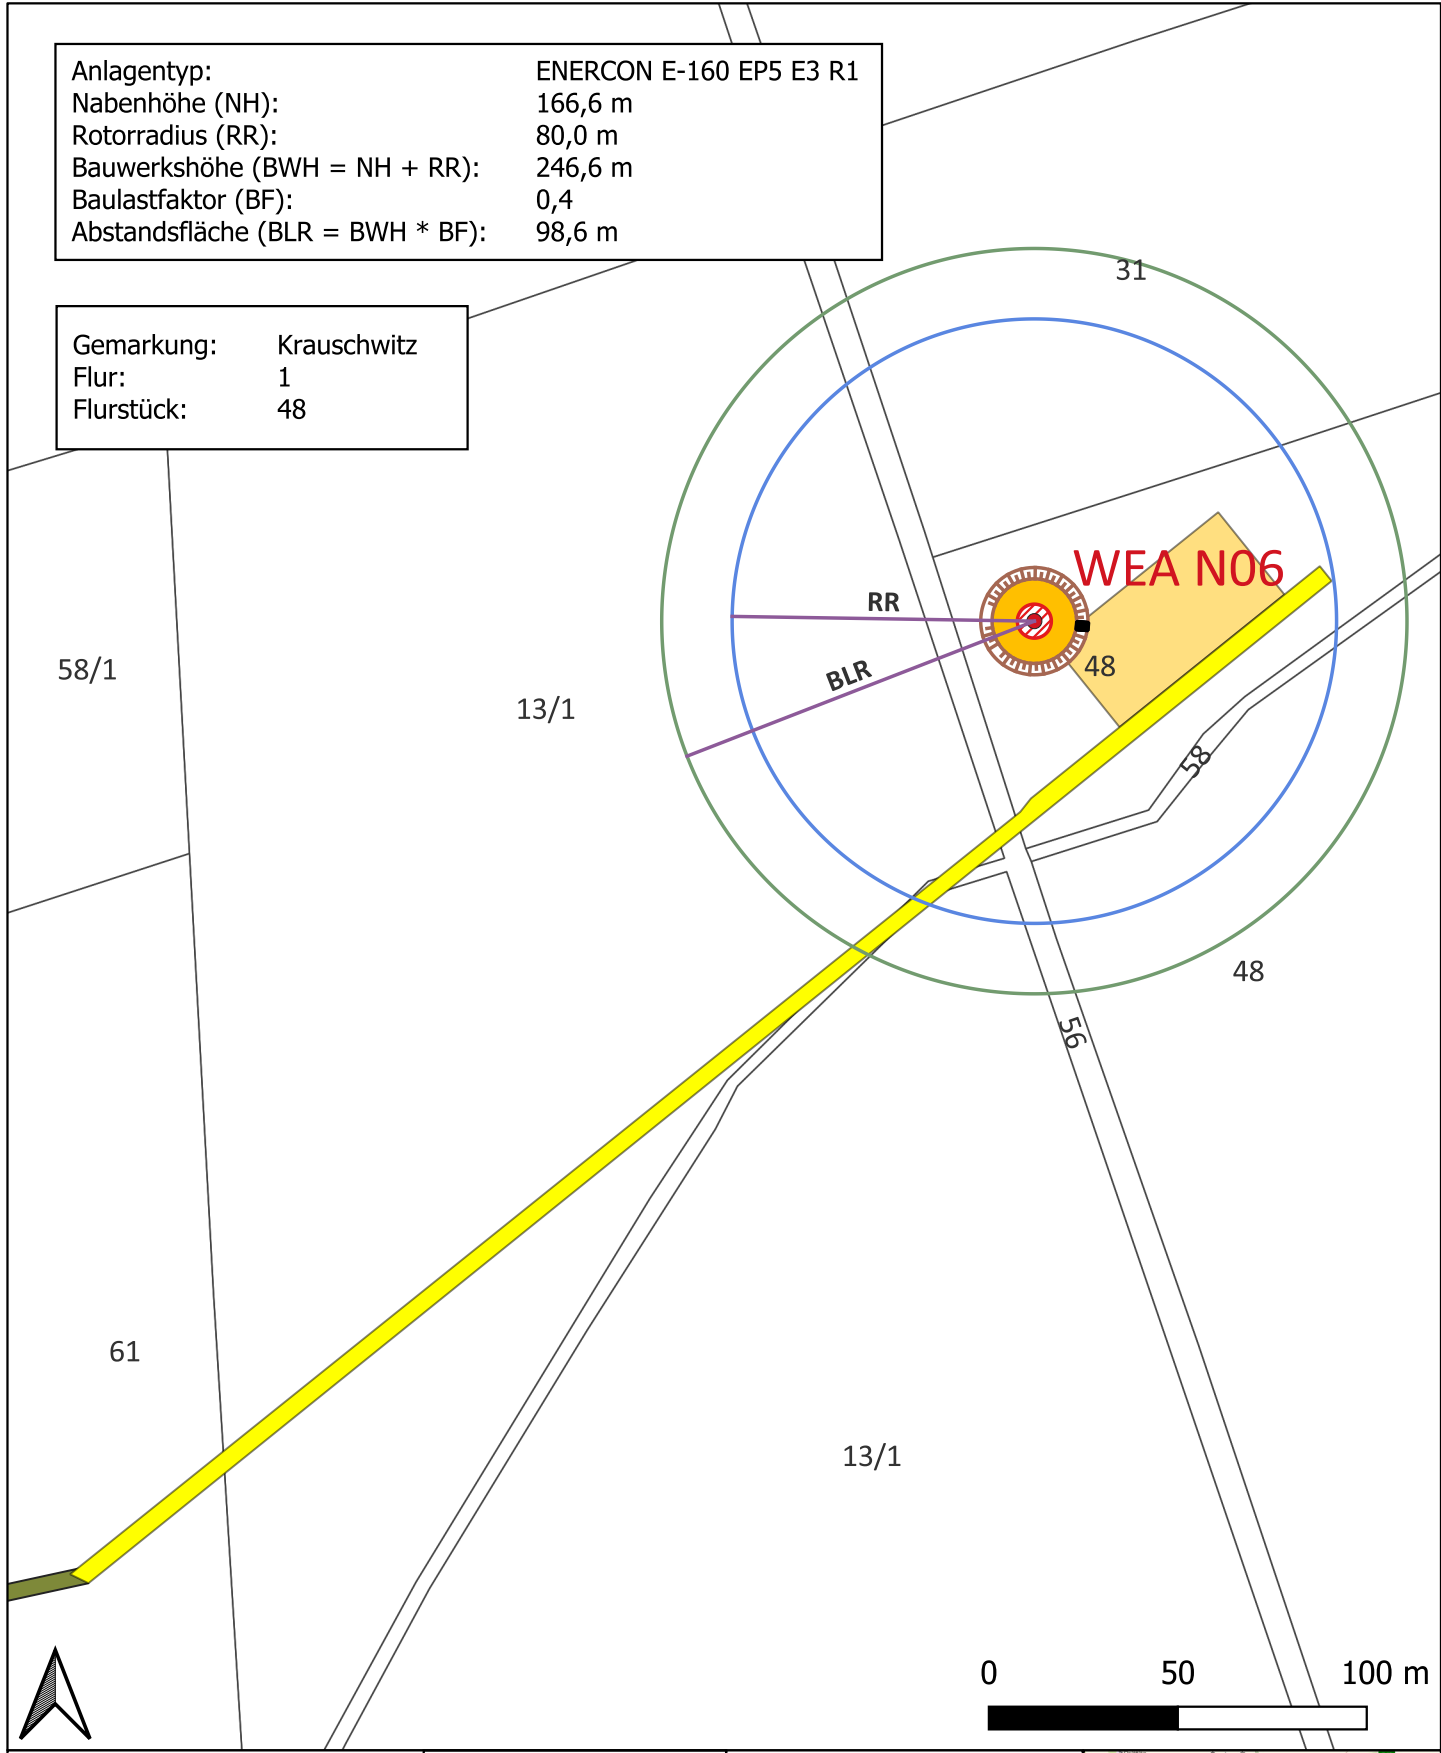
| | |
|---|---|
| Anlagentyp: | ENERCON E-160 EP5 E3 R1 |
| Nabenhöhe (NH): | 166,6 m |
| Rotorradius (RR): | 80,0 m |
| Bauwerkshöhe (BWH = NH + RR): | 246,6 m |
| Baulastfaktor (BF): | 0,4 |
| Abstandsfläche (BLR = BWH * BF): | 98,6 m |

| | |
|---|---|
| Gemarkung: | Krauschwitz |
| Flur: | 1 |
| Flurstück: | 48 |

31

WEA N06

RR

BLR

48

58/1

13/1

58

48

56

61

13/1

0 50 100 m